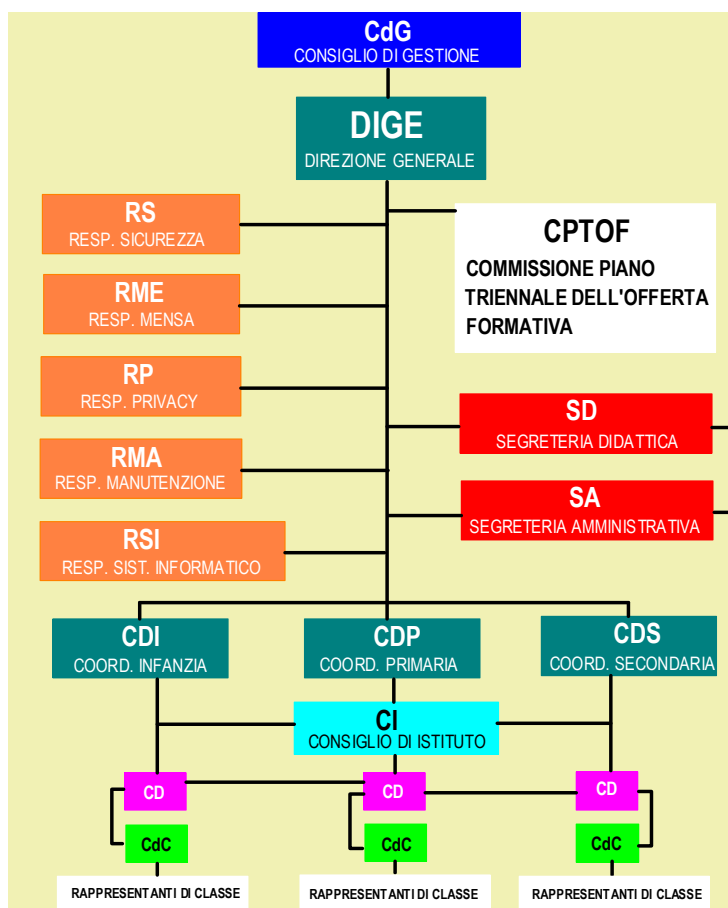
CdG
CONSIGLIO DI GESTIONE

DIGE
DIREZIONE GENERALE

RS
RESP. SICUREZZA

CPTOF
COMMISSIONE PIANO TRIENNALE DELL'OFFERTA FORMATIVA

RME
RESP. MENSA

RP
RESP. PRIVACY

SD
SEGRETERIA DIDATTICA

RMA
RESP. MANUTENZIONE

SA
SEGRETERIA AMMINISTRATIVA

RSI
RESP. SIST. INFORMATICO

CDI
COORD. INFANZIA

CDP
COORD. PRIMARIA

CDS
COORD. SECONDARIA

CI
CONSIGLIO DI ISTITUTO

CD

CD

CD

CdC

CdC

CdC

RAPPRESENTANTI DI CLASSE

RAPPRESENTANTI DI CLASSE

RAPPRESENTANTI DI CLASSE